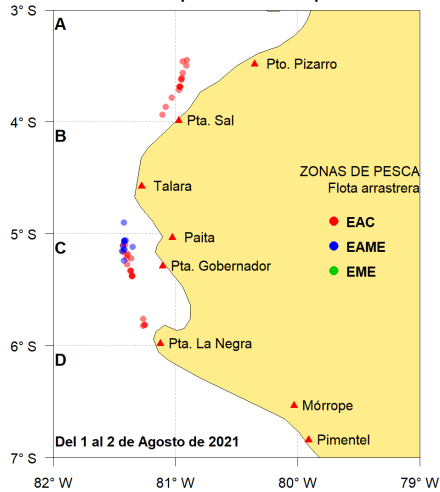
3° S
A
Pto. Pizarro
4° S
B
Pta. Sal
ZONAS DE PESCA
Flota arrastrera
Talara
EAC
5° S
C
Paita
EAME
Pta. Gobernador
EME
6° S
D
Pta. La Negra
Mórrope
Del 1 al 2 de Agosto de 2021
Pimentel
7° S
82° W
81° W
80° W
79° W